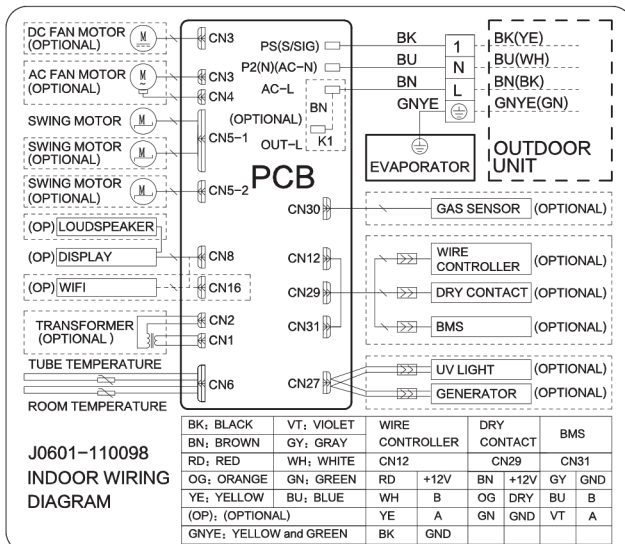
DC FAN MOTOR (OPTIONAL)
M
CN3
AC FAN MOTOR (OPTIONAL)
M
CN3
CN4
SWING MOTOR
M
CN5-1
SWING MOTOR (OPTIONAL)
M
SWING MOTOR (OPTIONAL)
M
CN5-2
PCB
PS(S/SIG)
P2(N)(AC-N)
AC-L
(OPTIONAL)
BN
K1
OUT-L
BK
BU
BN
GNYE
1
N
L
BK(YE)
BU(WH)
BN(BK)
GNYE(GN)
EVAPORATOR
OUTDOOR UNIT
CN30
GAS SENSOR
(OPTIONAL)
(OP) LOUDSPEAKER
(OP) DISPLAY
CN8
(OP) WIFI
CN16
CN12
CN29
CN31
WIRE CONTROLLER
(OPTIONAL)
DRY CONTACT
(OPTIONAL)
BMS
TRANSFORMER (OPTIONAL )
CN2
CN1
TUBE TEMPERATURE
CN6
ROOM TEMPERATURE
CN27
UV LIGHT
(OPTIONAL)
GENERATOR
(OPTIONAL)

J0601-110098
INDOOR WIRING DIAGRAM

| BK: BLACK | VT: VIOLET |
|---|---|
| BN: BROWN | GY: GRAY |
| RD: RED | WH: WHITE |
| OG: ORANGE | GN: GREEN |
| YE: YELLOW | BU: BLUE |
| (OP): (OPTIONAL) | |
| GNYE: YELLOW and GREEN | |

| WIRE CONTROLLER | | DRY CONTACT | | BMS | |
|---|---|---|---|---|---|
| CN12 | | CN29 | | CN31 | |
| RD | +12V | BN | +12V | GY | GND |
| WH | B | OG | DRY | BU | B |
| YE | A | GN | GND | VT | A |
| BK | GND | | | | |